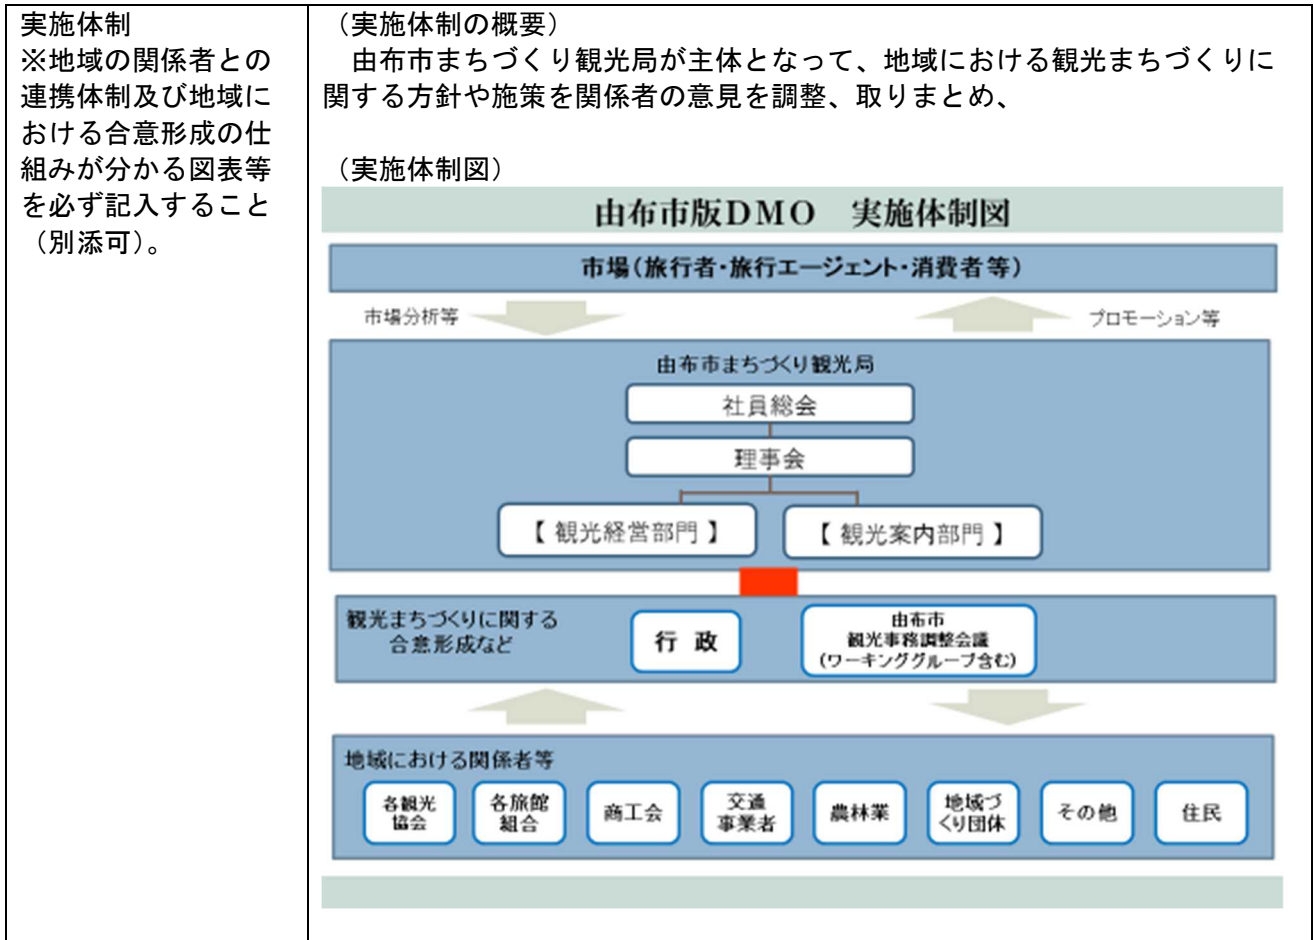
| 実施体制<br>※地域の関係者との連携体制及び地域における合意形成の仕組みが分かる図表等を必ず記入すること（別添可）。 | （実施体制の概要）<br>由布市まちづくり観光局が主体となって、地域における観光まちづくりに関する方針や施策を関係者の意見を調整、取りまとめ、<br><br>（実施体制図） |
|---|---|

由布市版DMO　実施体制図

市場（旅行者・旅行エージェント・消費者等）

市場分析等

プロモーション等

由布市まちづくり観光局

社員総会

理事会

【 観光経営部門 】

【 観光案内部門 】

観光まちづくりに関する合意形成など

行 政

由布市
観光事務調整会議
（ワーキンググループ含む）

地域における関係者等

各観光協会

各旅館組合

商工会

交通事業者

農林業

地域づくり団体

その他

住民